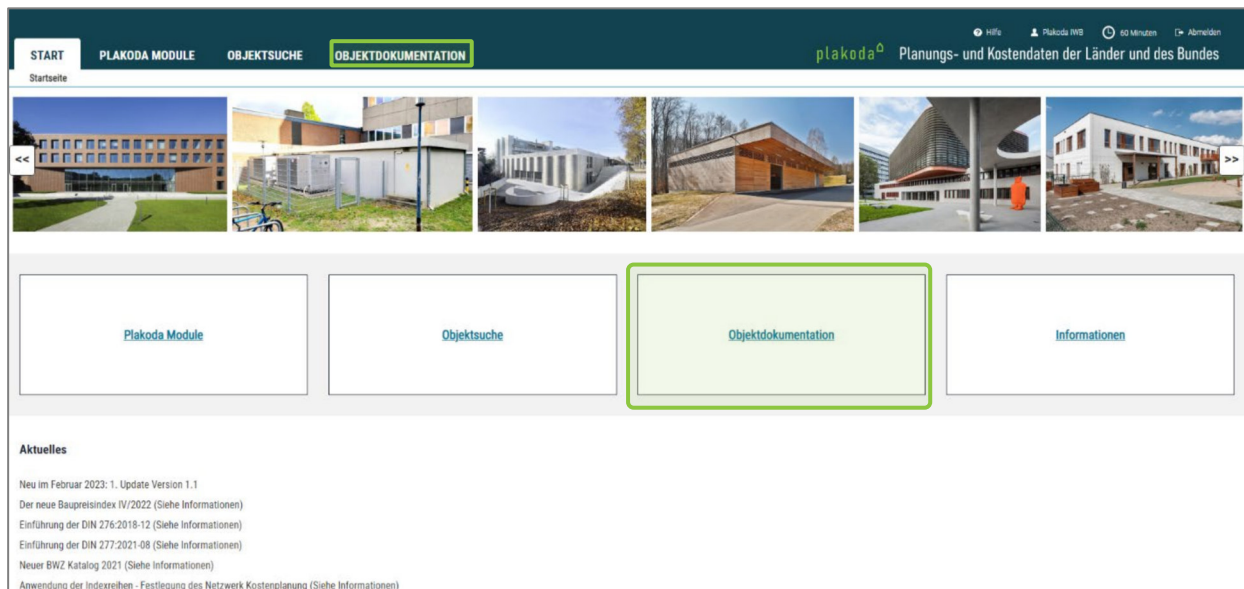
Hilfe Plakoda IWB 60 Minuten Abmelden

START PLAKODA MODULE OBJEKTSUCHE OBJEKTDOKUMENTATION

plakoda Planungs- und Kostendaten der Länder und des Bundes

Startseite

<< >>

Plakoda Module

Objektsuche

Objektdokumentation

Informationen

Aktuelles

Neu im Februar 2023: 1. Update Version 1.1
Der neue Baupreisindex IV/2022 (Siehe Informationen)
Einführung der DIN 276:2018-12 (Siehe Informationen)
Einführung der DIN 277:2021-08 (Siehe Informationen)
Neuer BWZ Katalog 2021 (Siehe Informationen)
Anwendung der Indexreihen - Festlegung des Netzwerk Kostenplanung (Siehe Informationen)